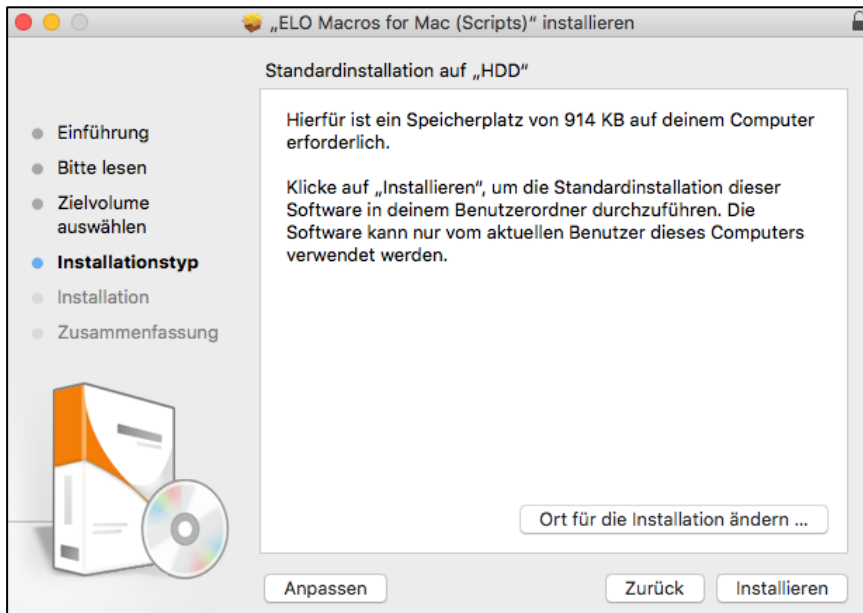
„ELO Macros for Mac (Scripts)" installieren

Standardinstallation auf „HDD"

Einführung
Bitte lesen
Zielvolume auswählen
Installationstyp
Installation
Zusammenfassung

Hierfür ist ein Speicherplatz von 914 KB auf deinem Computer erforderlich.

Klicke auf „Installieren", um die Standardinstallation dieser Software in deinem Benutzerordner durchzuführen. Die Software kann nur vom aktuellen Benutzer dieses Computers verwendet werden.

Ort für die Installation ändern ...

Anpassen

Zurück

Installieren